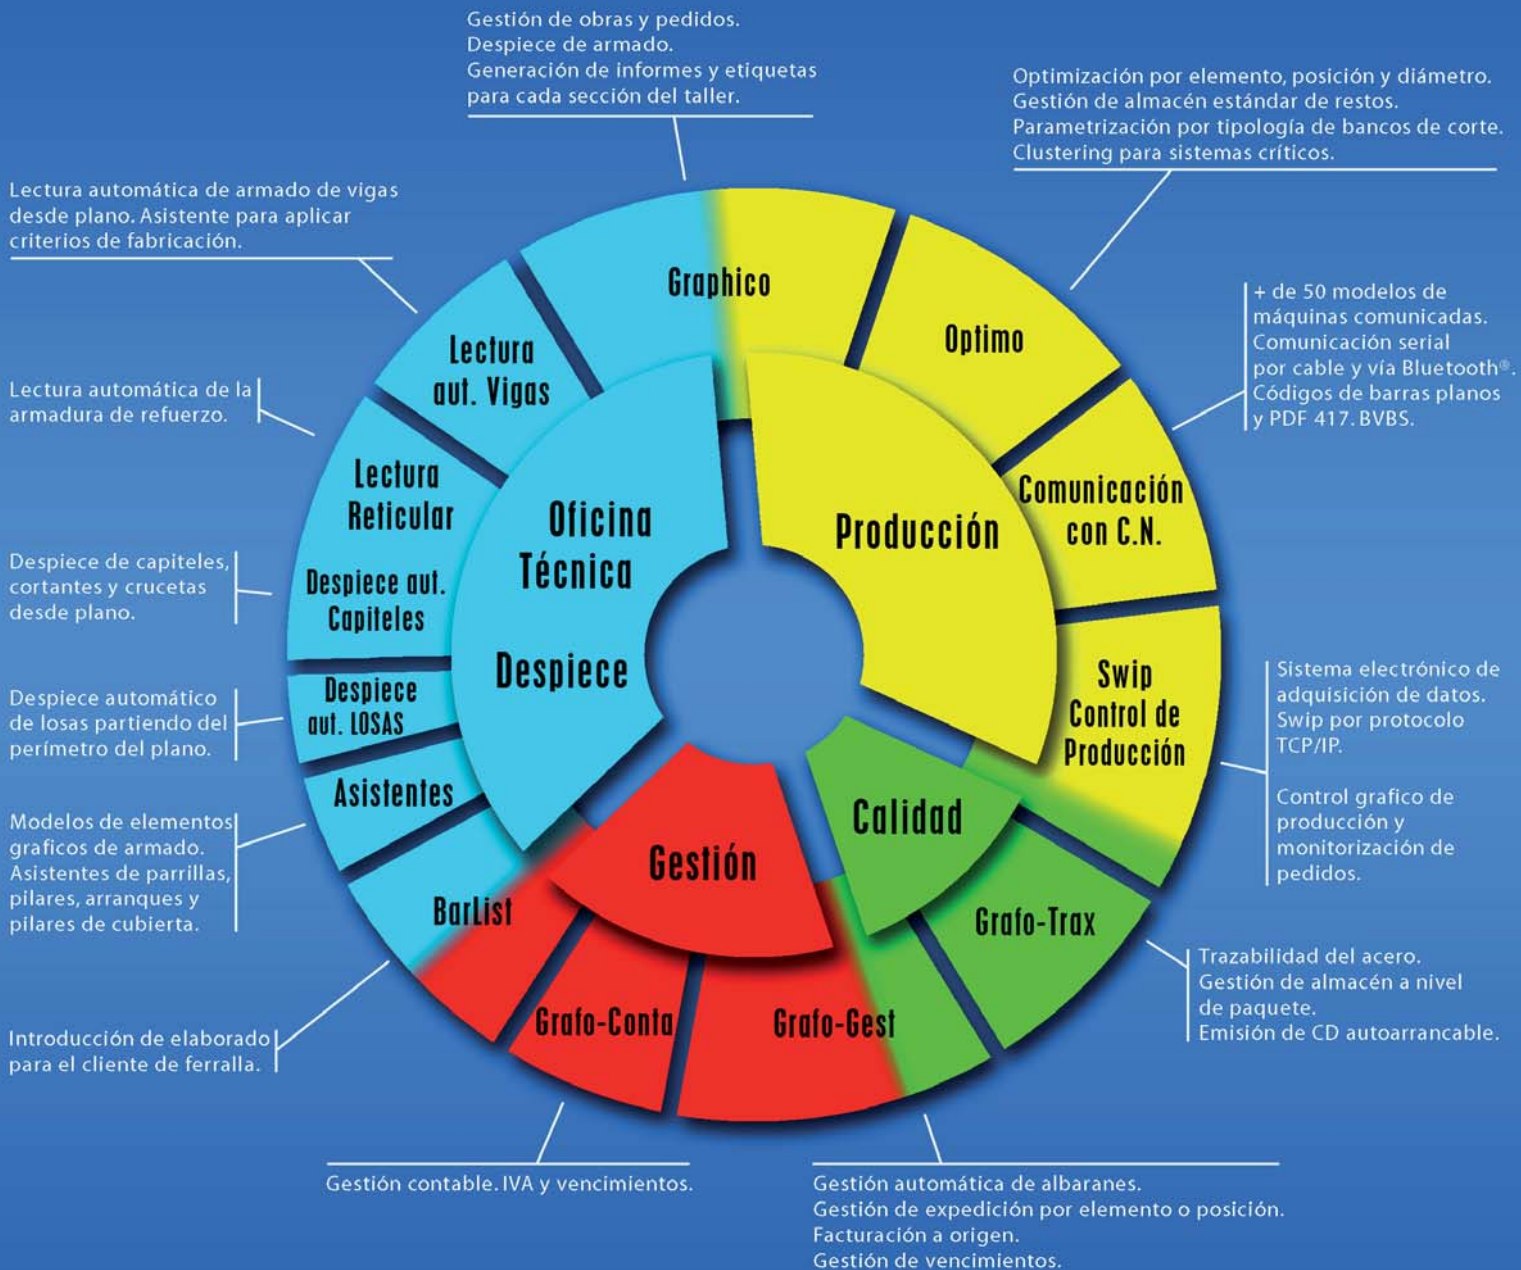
Gestión de obras y pedidos.
Despiece de armado.
Generación de informes y etiquetas para cada sección del taller.

Optimización por elemento, posición y diámetro.
Gestión de almacén estándar de restos.
Parametrización por tipología de bancos de corte.
Clustering para sistemas críticos.

Lectura automática de armado de vigas desde plano. Asistente para aplicar criterios de fabricación.

+ de 50 modelos de máquinas comunicadas.
Comunicación serial por cable y vía Bluetooth®.
Códigos de barras planos y PDF 417. BVBS.

Lectura automática de la armadura de refuerzo.

Despiece de capiteles, cortantes y crucetas desde plano.

Despiece automático de losas partiendo del perímetro del plano.

Sistema electrónico de adquisición de datos.
Swip por protocolo TCP/IP.

Control grafico de producción y monitorización de pedidos.

Modelos de elementos graficos de armado.
Asistentes de parrillas, pilares, arranques y pilares de cubierta.

Trazabilidad del acero.
Gestión de almacén a nivel de paquete.
Emisión de CD autoarrancable.

Introducción de elaborado para el cliente de ferralla.

Graphico
Optimo
Lectura aut. Vigas
Lectura Reticular
Despiece aut. Capiteles
Despiece aut. LOSAS
Asistentes
BarList
Oficina Técnica
Despiece
Producción
Comunicación con C.N.
Swip Control de Producción
Calidad
Grafo-Trax
Gestión
Grafo-Conta
Grafo-Gest

Gestión contable. IVA y vencimientos.

Gestión automática de albaranes.
Gestión de expedición por elemento o posición.
Facturación a origen.
Gestión de vencimientos.